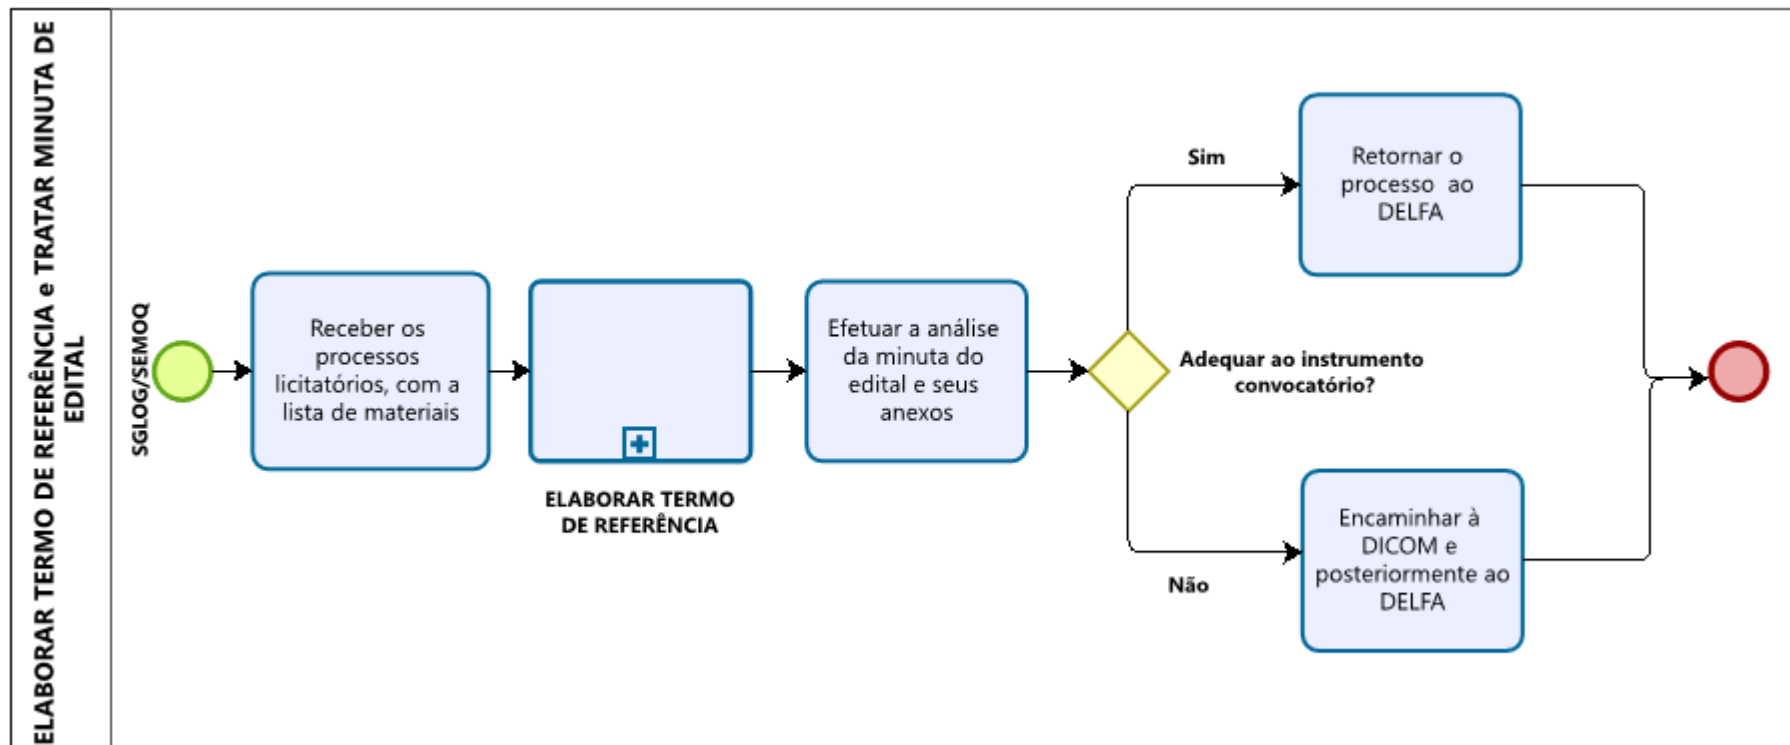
ELABORAR TERMO DE REFERÊNCIA e TRATAR MINUTA DE EDITAL

SGLOG/SEMOQ

Receber os processos licitatórios, com a lista de materiais

ELABORAR TERMO DE REFERÊNCIA

Efetuar a análise da minuta do edital e seus anexos

Adequar ao instrumento convocatório?

Sim

Retornar o processo ao DELFA

Não

Encaminhar à DICOM e posteriormente ao DELFA